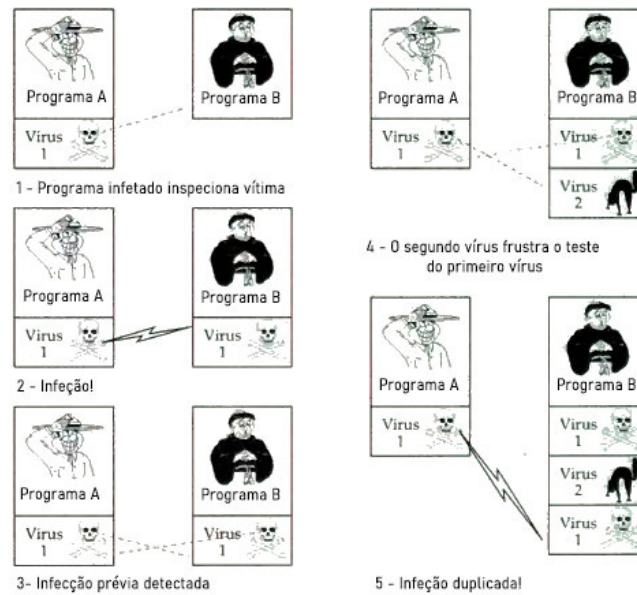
Programa A

Programa B

Vírus
1

1 - Programa infetado inspeciona vítima

Programa A

Programa B

Vírus
1

Vírus
1

2 - Infeção!

Programa A

Programa B

Vírus
1

Vírus
1

3- Infecção prévia detectada

Programa A

Programa B

Vírus
1

Vírus
1

Vírus
2

4 - O segundo vírus frustra o teste do primeiro vírus

Programa A

Programa B

Vírus
1

Vírus
1

Vírus
2

Vírus
1

5 - Infeção duplicada!